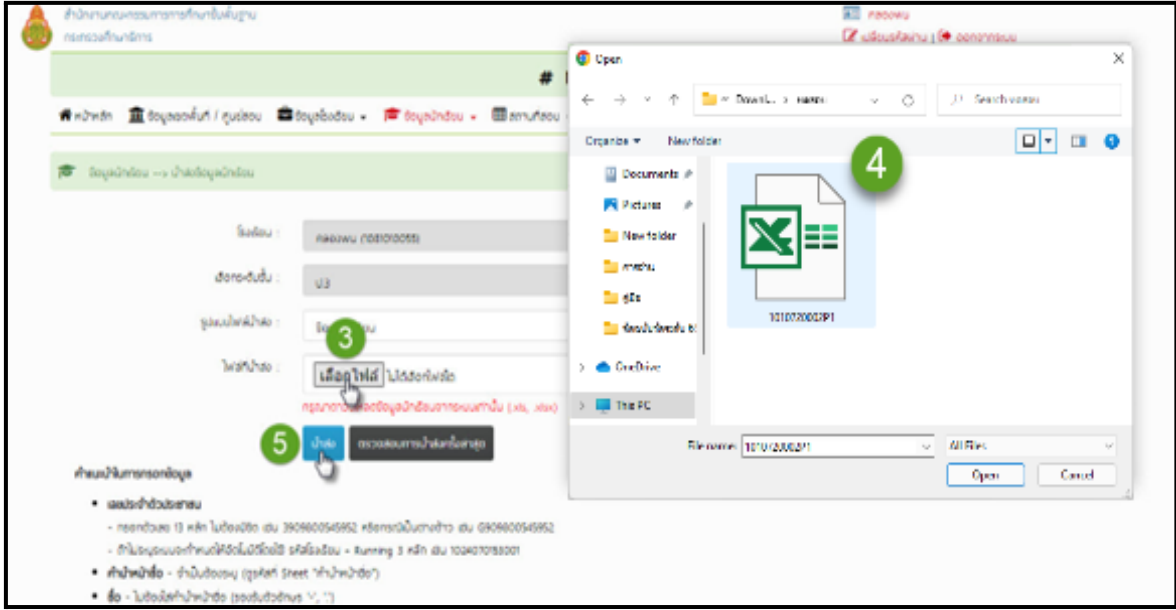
สำนักงานคณะกรรมการการศึกษาขั้นพื้นฐาน
กระทรวงศึกษาธิการ

กลองพน
เปลี่ยนรหัสผ่าน | ออกจากระบบ

#

หน้าหลัก ข้อมูลสอบพื้นที่ / ศูนย์สอบ ข้อมูลโรงเรียน ข้อมูลนักเรียน สถานที่สอบ

ข้อมูลนักเรียน --> นำเข้าข้อมูลนักเรียน

โรงเรียน : กลองพน (1010100055)
ชั้นระดับชั้น : ป.3
รูปแบบไฟล์นำเข้า : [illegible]
ไฟล์ที่นำเข้า : 3 เลือกไฟล์ ไม่ได้เลือกไฟล์ใด
กรุณาเลือกไฟล์ข้อมูลนักเรียนจากระบบเท่านั้น (.xls, .xlsx)

5 นำเข้า ตรวจสอบการนำเข้าครั้งล่าสุด

คำแนะนำในการกรอกข้อมูล
• เลขประจำตัวประชาชน
- กรอกตัวเลข 13 หลัก ไม่ต้องมีขีด เช่น 3909800545952 หรือกรณีเป็นต่างด้าว เช่น G909800545952
- ถ้าไม่ระบุจะระบบกำหนดให้อัตโนมัติ รหัสโรงเรียน + Running 3 หลัก เช่น 1024070153001
• คำนำหน้าชื่อ - จำเป็นต้องระบุ (ดูรหัสที่ Sheet "คำนำหน้าชื่อ")
• ชื่อ - ไม่ต้องใส่คำนำหน้าชื่อ (รองรับตัวอักษร ".", "")

Open
← → ∨ ↑ « Downl... > กลองพน ∨ ⟳ Search กลองพน
Organize ▾ New folder
Documents
Pictures
New folder
ภาษาไทย
คู่มือ
ข้อสอบนำร่องชั้น 6
OneDrive
This PC
4
1010720003P1
File name: 1010720003P1 ∨ All Files ∨
Open Cancel